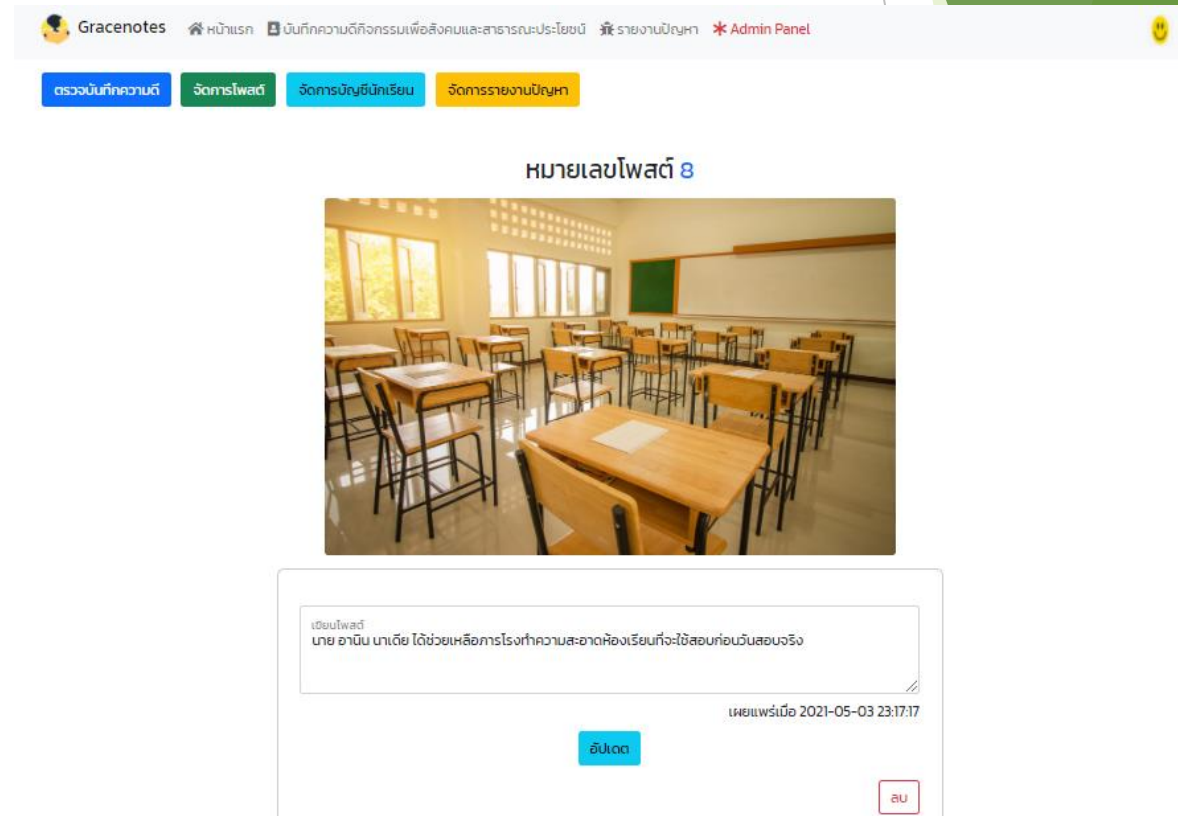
Gracenotes หน้าแรก บันทึกความดีกิจกรรมเพื่อสังคมและสาธารณะประโยชน์ รายงานปัญหา Admin Panel

ตรวจบันทึกความดี จัดการโพสต์ จัดการบัญชีนักเรียน จัดการรายงานปัญหา

หมายเลขโพสต์ 8

เขียนโพสต์
นาย อานิน นาเดีย ได้ช่วยเหลือการโรงทำความสะอาดห้องเรียนที่จะใช้สอบก่อนวันสอบจริง

เผยแพร่เมื่อ 2021-05-03 23:17:17

อัปเดต

ลบ